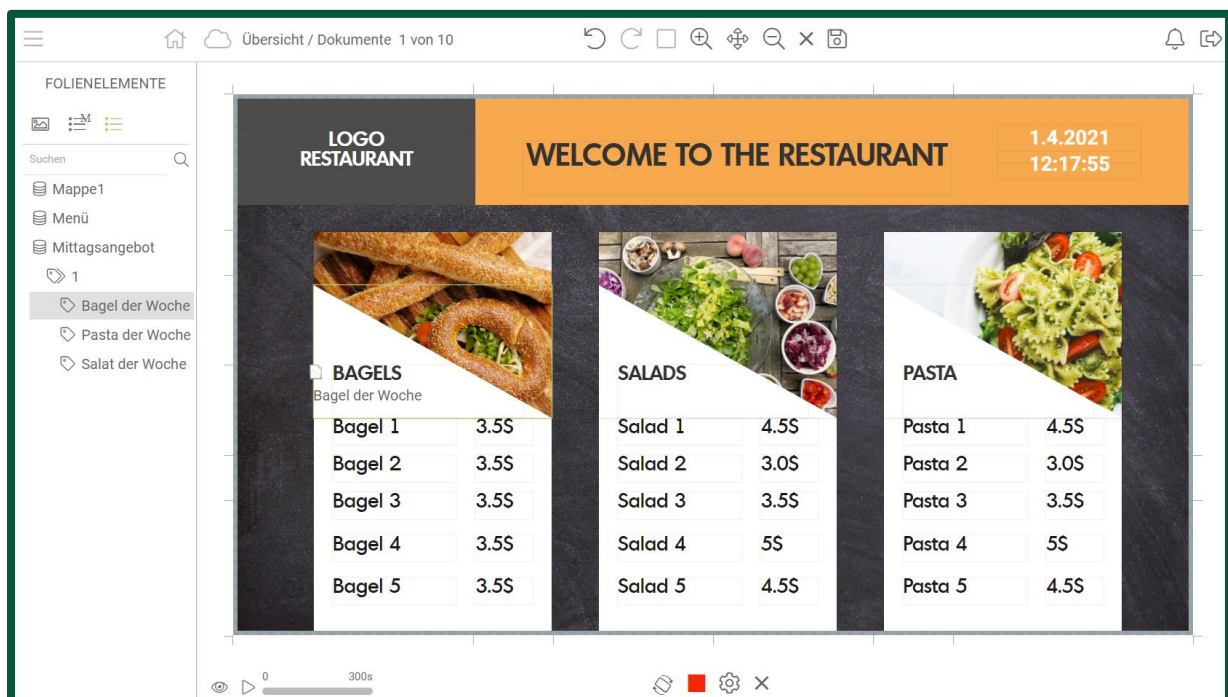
Übersicht / Dokumente 1 von 10

FOLIENELEMENTE

Suchen

Mappe1
Menü
Mittagsangebot
1
Bagel der Woche
Pasta der Woche
Salat der Woche

LOGO RESTAURANT

WELCOME TO THE RESTAURANT

1.4.2021
12:17:55

BAGELS
Bagel der Woche

| Bagel 1 | 3.5$ |
|---|---|
| Bagel 2 | 3.5$ |
| Bagel 3 | 3.5$ |
| Bagel 4 | 3.5$ |
| Bagel 5 | 3.5$ |

SALADS

| Salad 1 | 4.5$ |
|---|---|
| Salad 2 | 3.0$ |
| Salad 3 | 3.5$ |
| Salad 4 | 5$ |
| Salad 5 | 4.5$ |

PASTA

| Pasta 1 | 4.5$ |
|---|---|
| Pasta 2 | 3.0$ |
| Pasta 3 | 3.5$ |
| Pasta 4 | 5$ |
| Pasta 5 | 4.5$ |

0
300s